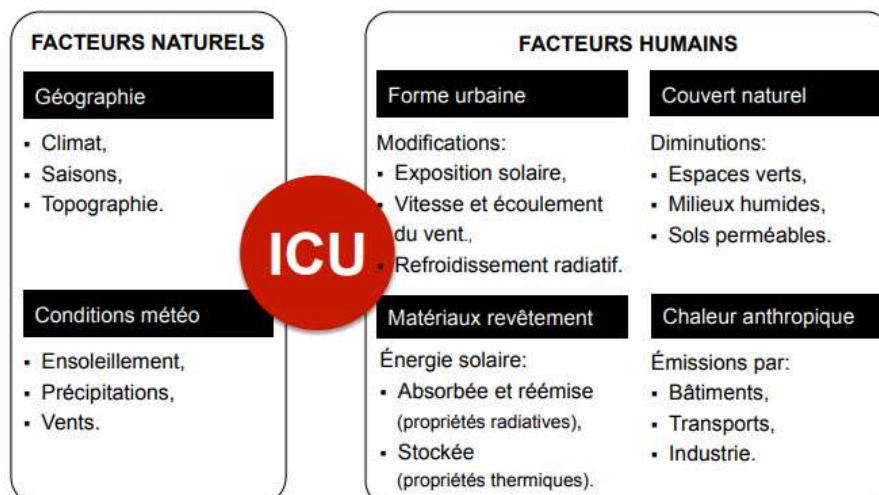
FACTEURS NATURELS

Géographie

- Climat,
- Saisons,
- Topographie.

Conditions météo

- Ensoleillement,
- Précipitations,
- Vents.

ICU

FACTEURS HUMAINS

Forme urbaine

Modifications:
- Exposition solaire,
- Vitesse et écoulement du vent.,
- Refroidissement radiatif.

Couvert naturel

Diminutions:
- Espaces verts,
- Milieux humides,
- Sols perméables.

Matériaux revêtement

Énergie solaire:
- Absorbée et réémise (propriétés radiatives),
- Stockée (propriétés thermiques).

Chaleur anthropique

Émissions par:
- Bâtiments,
- Transports,
- Industrie.